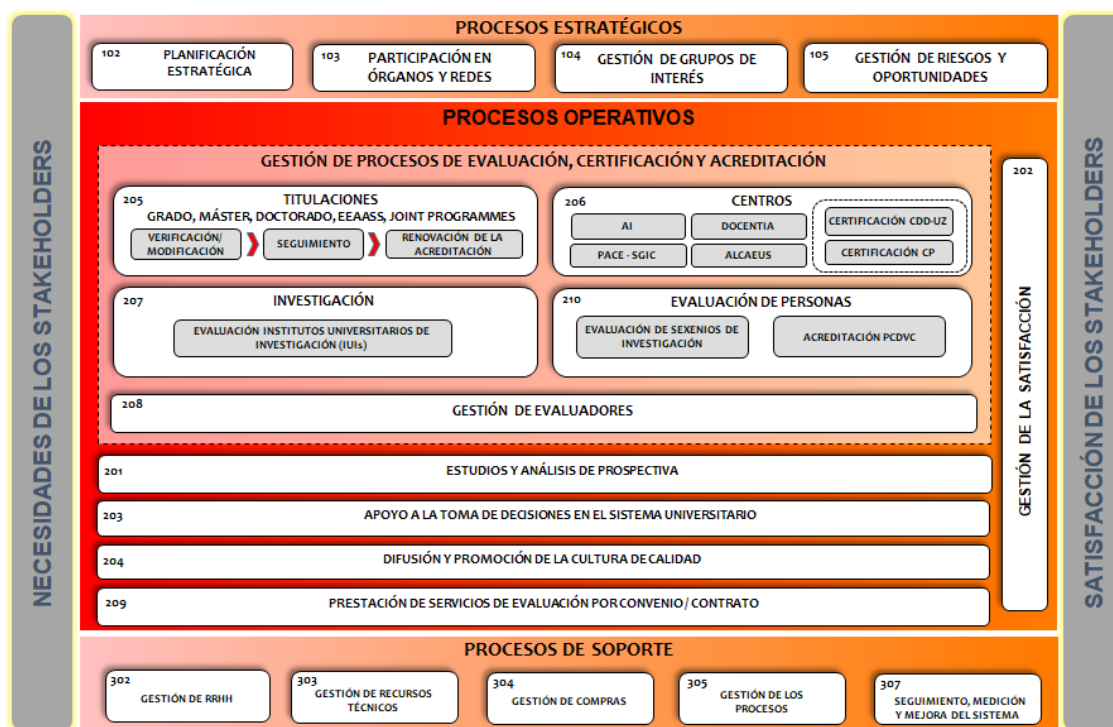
NECESIDADES DE LOS STAKEHOLDERS

PROCESOS ESTRATÉGICOS

102 PLANIFICACIÓN ESTRATÉGICA

103 PARTICIPACIÓN EN ÓRGANOS Y REDES

104 GESTIÓN DE GRUPOS DE INTERÉS

105 GESTIÓN DE RIESGOS Y OPORTUNIDADES

PROCESOS OPERATIVOS

GESTIÓN DE PROCESOS DE EVALUACIÓN, CERTIFICACIÓN Y ACREDITACIÓN

205 TITULACIONES
GRADO, MÁSTER, DOCTORADO, EEAASS, JOINT PROGRAMMES
VERIFICACIÓN/ MODIFICACIÓN
SEGUIMIENTO
RENOVACIÓN DE LA ACREDITACIÓN

206 CENTROS
AI
DOCENTIA
PACE - SGIC
ALCAEUS
CERTIFICACIÓN CDD-UZ
CERTIFICACIÓN CP

207 INVESTIGACIÓN
EVALUACIÓN INSTITUTOS UNIVERSITARIOS DE INVESTIGACIÓN (IUIs)

210 EVALUACIÓN DE PERSONAS
EVALUACIÓN DE SEXENIOS DE INVESTIGACIÓN
ACREDITACIÓN PCDVC

208 GESTIÓN DE EVALUADORES

201 ESTUDIOS Y ANÁLISIS DE PROSPECTIVA

203 APOYO A LA TOMA DE DECISIONES EN EL SISTEMA UNIVERSITARIO

204 DIFUSIÓN Y PROMOCIÓN DE LA CULTURA DE CALIDAD

209 PRESTACIÓN DE SERVICIOS DE EVALUACIÓN POR CONVENIO / CONTRATO

202 GESTIÓN DE LA SATISFACCIÓN

PROCESOS DE SOPORTE

302 GESTIÓN DE RRHH

303 GESTIÓN DE RECURSOS TÉCNICOS

304 GESTIÓN DE COMPRAS

305 GESTIÓN DE LOS PROCESOS

307 SEGUIMIENTO, MEDICIÓN Y MEJORA DEL SISTEMA

SATISFACCIÓN DE LOS STAKEHOLDERS